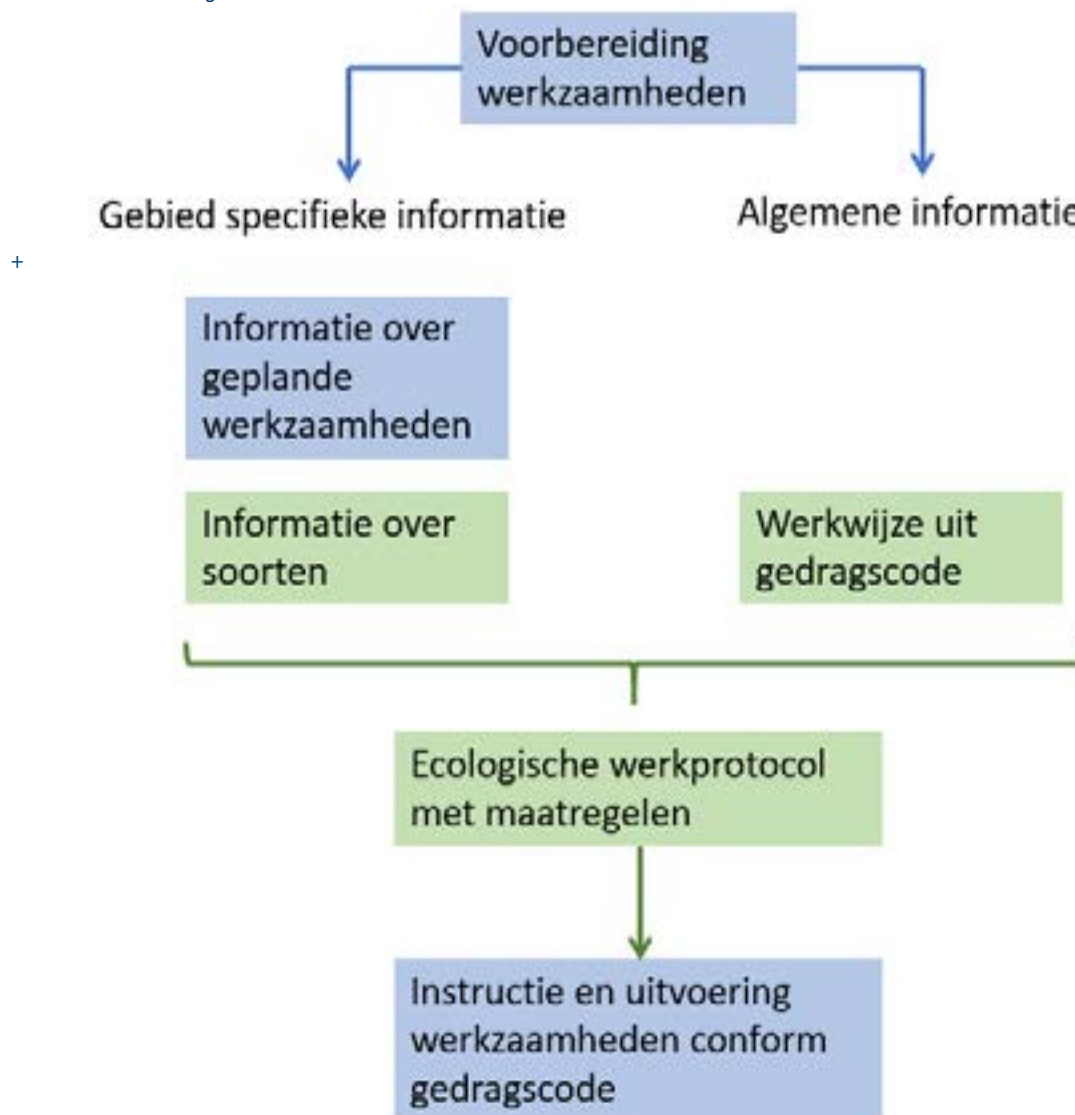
Voorbereiding werkzaamheden

Gebied specifieke informatie

Algemene informatie

+

Informatie over geplande werkzaamheden

Informatie over soorten

Werkwijze uit gedragscode

Ecologische werkprotocol met maatregelen

Instructie en uitvoering werkzaamheden conform gedragscode